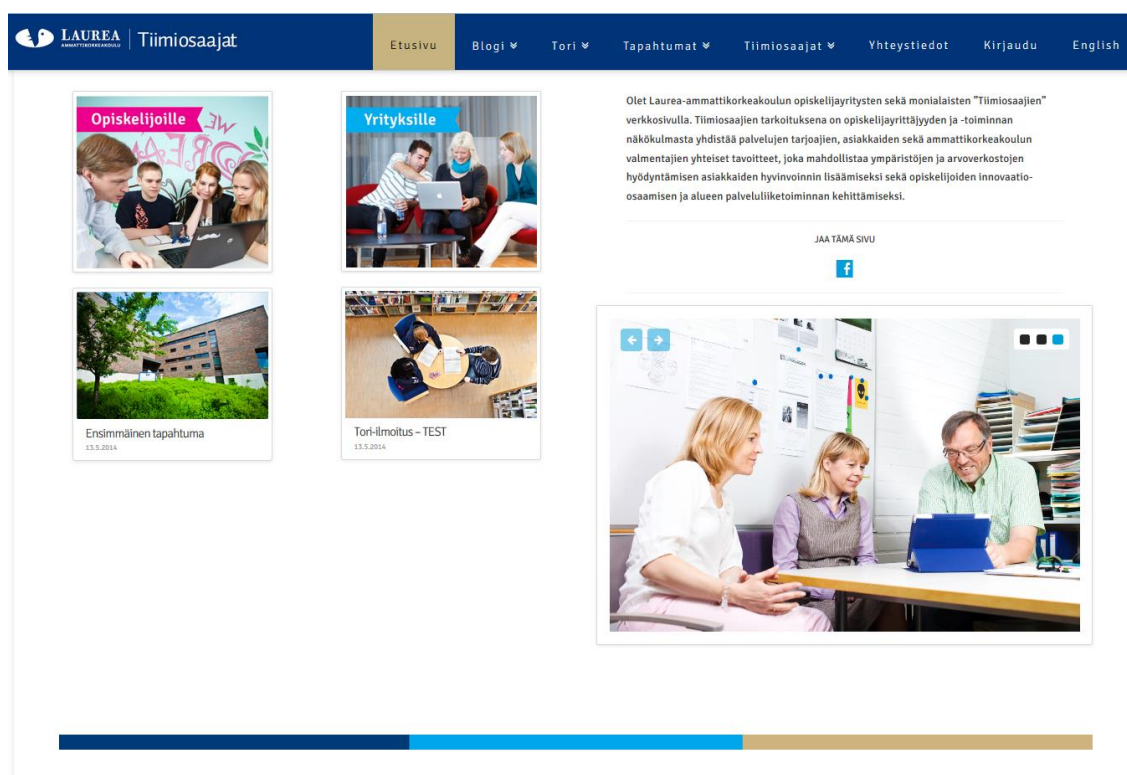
LAUREA AMMATTIKORKEAKOULU | Tiimiosaajat

Etusivu Blogi Tori Tapahtumat Tiimiosaajat Yhteystiedot Kirjaudu English

Opiskelijoille

Yrityksille

Ensimmäinen tapahtuma
13.5.2014

Tori-ilmoitus – TEST
13.5.2014

Olet Laurea-ammattikorkeakoulun opiskelijayritysten sekä monialaisten "Tiimiosaajien" verkkosivulla. Tiimiosaajien tarkoituksena on opiskelijayrittäjyyden ja -toiminnan näkökulmasta yhdistää palvelujen tarjoajien, asiakkaiden sekä ammattikorkeakoulun valmentajien yhteiset tavoitteet, joka mahdollistaa ympäristöjen ja arvoverkostojen hyödyntämisen asiakkaiden hyvinvoinnin lisäämiseksi sekä opiskelijoiden innovaatio-osaamisen ja alueen palveluliiketoiminnan kehittämiseksi.

JAA TÄMÄ SIVU

f